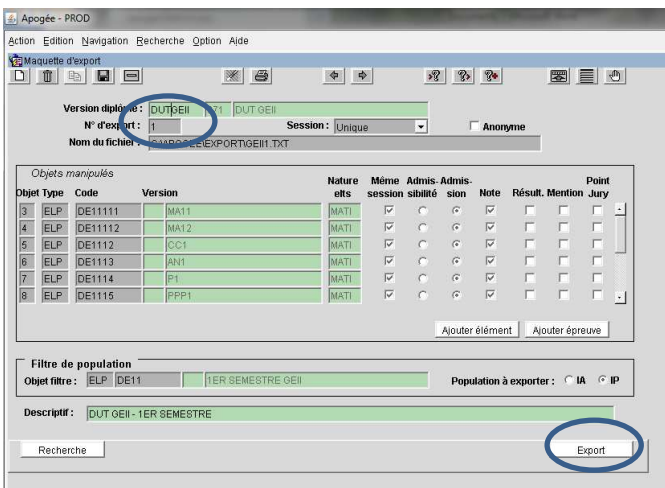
Apogée - PROD

Action Edition Navigation Recherche Option Aide

Maquette d'export

Version diplôme : DUTGEII 71 DUT GEII

N° d'export : 1

Session : Unique

Anonyme

Nom du fichier : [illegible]\EXPORT\GEII1.TXT

Objets manipulés

| Objet | Type | Code | Version | | Nature elts | Même session | Admis-sibilité | Admis-sion | Note | Résult. | Mention | Point Jury |
|---|---|---|---|---|---|---|---|---|---|---|---|---|
| 3 | ELP | DE11111 | | MA11 | MATI | | | | | | | |
| 4 | ELP | DE11112 | | MA12 | MATI | | | | | | | |
| 5 | ELP | DE1112 | | CC1 | MATI | | | | | | | |
| 6 | ELP | DE1113 | | AN1 | MATI | | | | | | | |
| 7 | ELP | DE1114 | | P1 | MATI | | | | | | | |
| 8 | ELP | DE1115 | | PPP1 | MATI | | | | | | | |

Ajouter élément

Ajouter épreuve

Filtre de population

Objet filtre : ELP DE11 1ER SEMESTRE GEII

Population à exporter : IA IP

Descriptif : DUT GEII - 1ER SEMESTRE

Recherche

Export